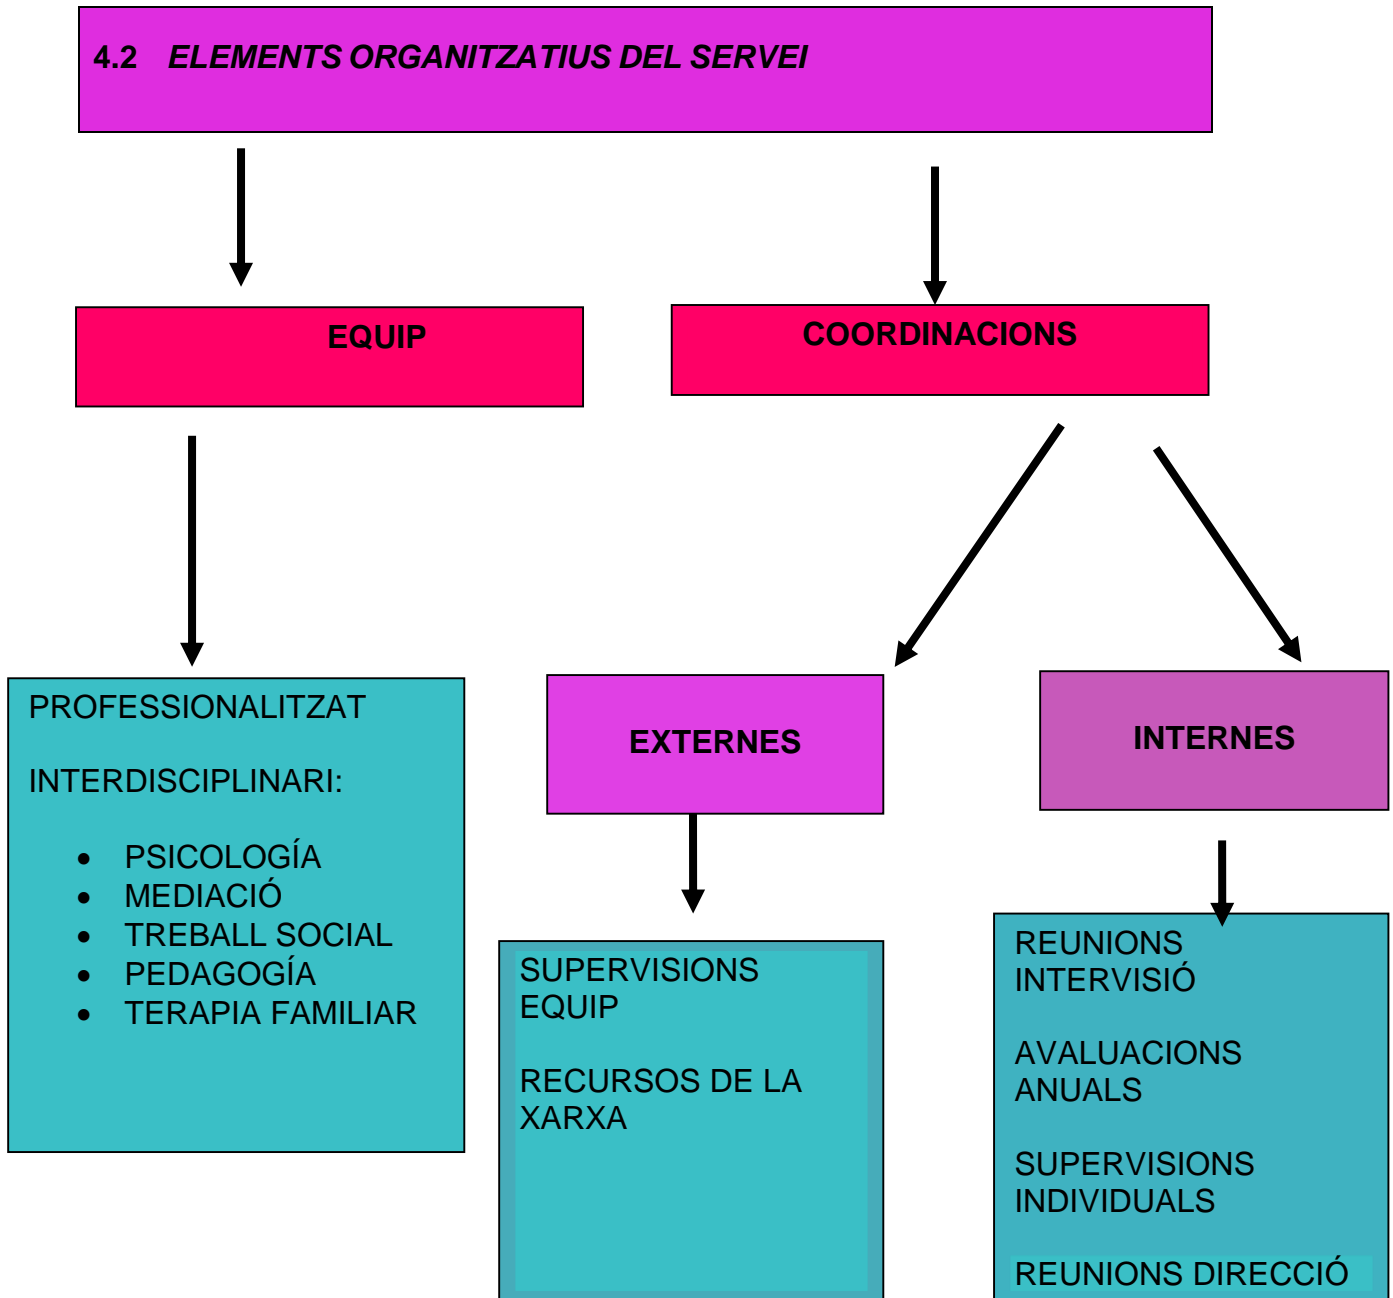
4.2 ELEMENTS ORGANITZATIUS DEL SERVEI

EQUIP

COORDINACIONS

PROFESSIONALITZAT

INTERDISCIPLINARI:

- PSICOLOGÍA
- MEDIACIÓ
- TREBALL SOCIAL
- PEDAGOGÍA
- TERAPIA FAMILIAR

EXTERNES

SUPERVISIONS EQUIP

RECURSOS DE LA XARXA

INTERNES

REUNIONS INTERVISIÓ

AVALUACIONS ANUALS

SUPERVISIONS INDIVIDUALS

REUNIONS DIRECCIÓ